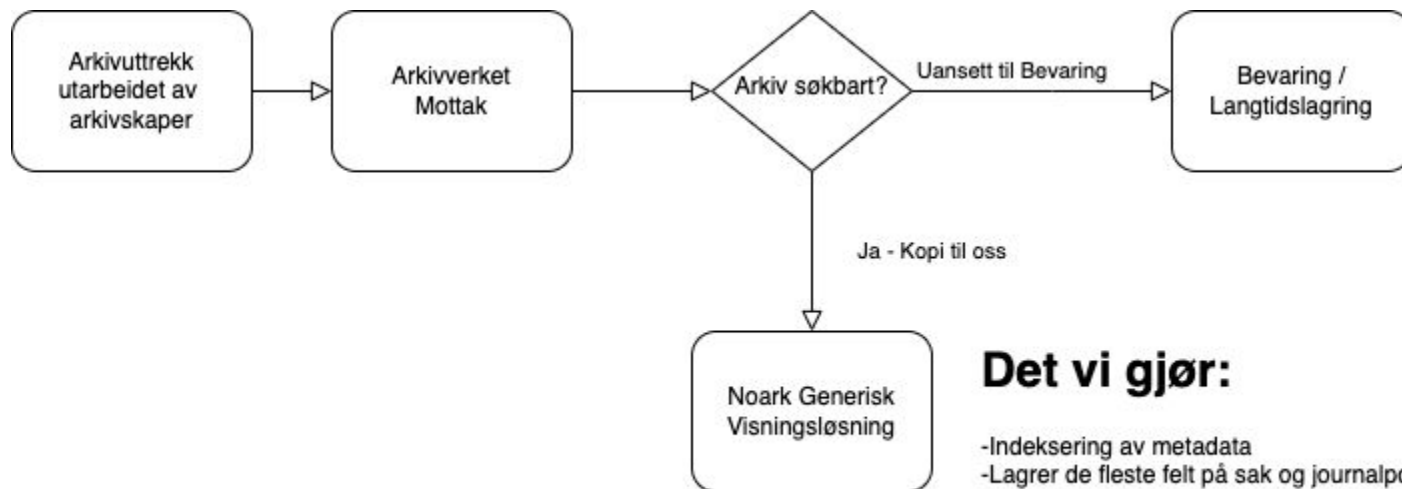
Arkivuttrekk utarbeidet av arkivskaper

Arkivverket Mottak

Arkiv søkbart?

Uansett til Bevaring

Bevaring / Langtidslagring

Ja - Kopi til oss

Noark Generisk Visningsløsning

Det vi gjør:

-Indeksering av metadata
-Lagrer de fleste felt på sak og journalp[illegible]